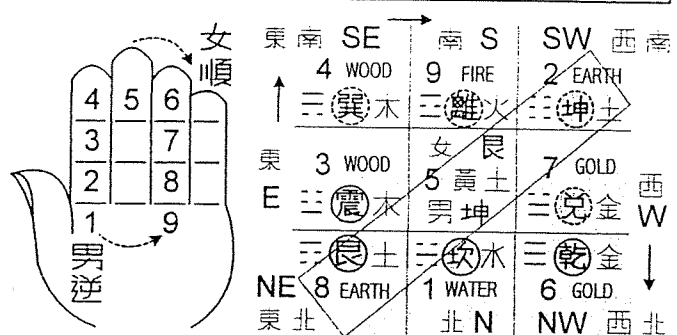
女
順

| 4 | 5 | 6 |
|---|---|---|
| 3 | | 7 |
| 2 | | 8 |
| 1 | | 9 |

男
逆

| 東南 SE | 南 S | SW 西南 |
|---|---|---|
| 4 WOOD ☴ 巽 木 | 9 FIRE ☲ 離 火 | 2 EARTH ☷ 坤 土 |
| 東 E 3 WOOD ☳ 震 木 | 女 艮 5 黃土 男 坤 | 7 GOLD ☱ 兑 金 西 W |
| ☶ 艮 土 NE 8 EARTH 東北 | ☵ 坎 水 1 WATER 北 N | ☰ 乾 金 6 GOLD NW 西北 |